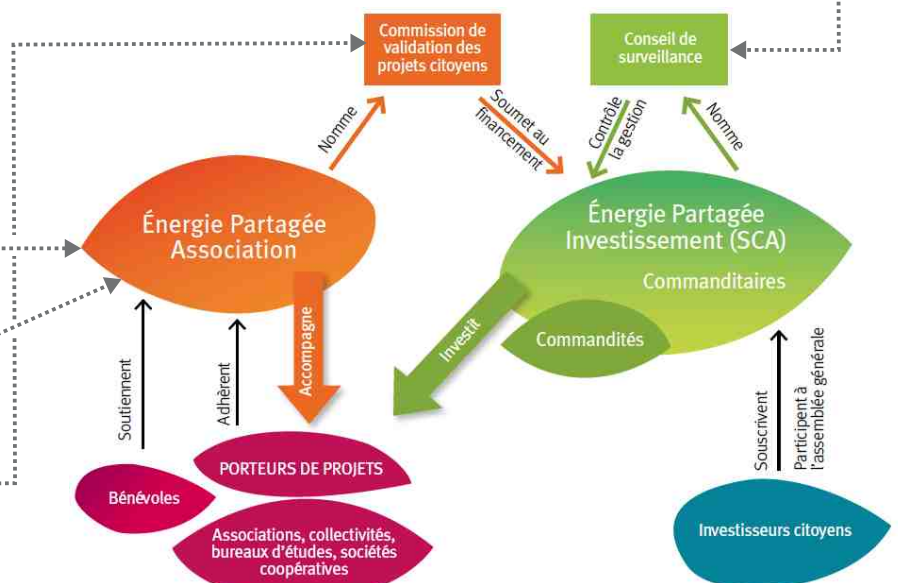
Commission de validation des projets citoyens

Conseil de surveillance

Nomme

Soumet au financement

Contrôle la gestion

Nomme

Énergie Partagée Association

Énergie Partagée Investissement (SCA)

Commanditaires

Commandités

Investit

Accompagne

Soutiennent

Adhèrent

Souscrivent

Participent à l'assemblée générale

Bénévoles

PORTEURS DE PROJETS

Associations, collectivités, bureaux d'études, sociétés coopératives

Investisseurs citoyens